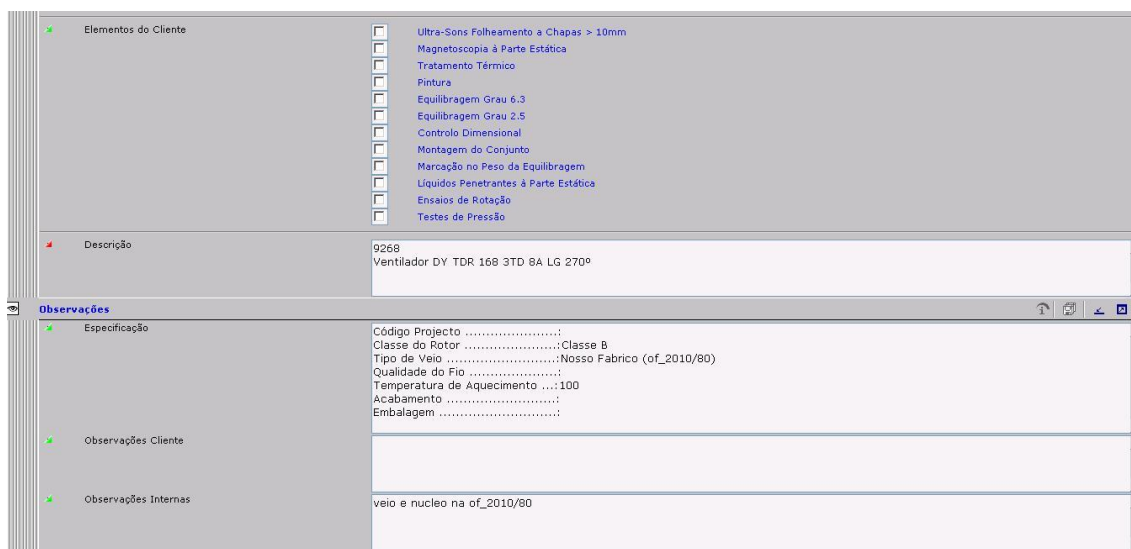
Elementos do Cliente

Ultra-Sons Folheamento a Chapas > 10mm
Magnetoscopia à Parte Estática
Tratamento Térmico
Pintura
Equilibragem Grau 6.3
Equilibragem Grau 2.5
Controlo Dimensional
Montagem do Conjunto
Marcação no Peso da Equilibragem
Líquidos Penetrantes à Parte Estática
Ensaios de Rotação
Testes de Pressão

Descrição

9268
Ventilador DY TDR 168 3TD 8A LG 270º

Observações

Especificação

Código Projecto ......................:
Classe do Rotor ......................:Classe B
Tipo de Veio ..........................:Nosso Fabrico (of_2010/80)
Qualidade do Fio .....................:
Temperatura de Aquecimento ...:100
Acabamento ..........................:
Embalagem ............................:

Observações Cliente

Observações Internas

veio e nucleo na of_2010/80